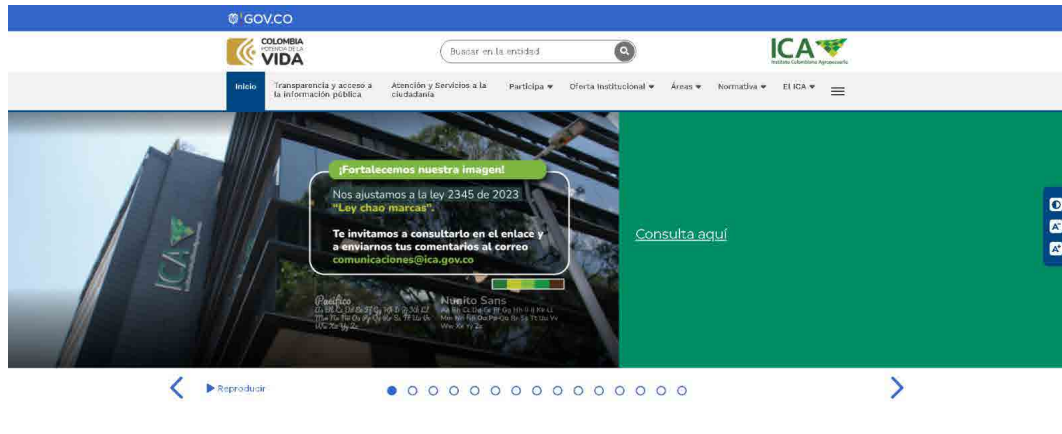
GOV.CO

COLOMBIA POTENCIA DE LA VIDA

Buscar en la entidad

ICA Instituto Colombiano Agropecuario

Inicio | Transparencia y acceso a la información pública | Atención y Servicios a la ciudadanía | Participa ▾ | Oferta Institucional ▾ | Áreas ▾ | Normativa ▾ | El ICA ▾

¡Fortalecemos nuestra imagen!

Nos ajustamos a la ley 2345 de 2023 "Ley chao marcas".

Te invitamos a consultarlo en el enlace y a enviarnos tus comentarios al correo comunicaciones@ica.gov.co

Pacifico

Nunito Sans

ICA

Consulta aquí

▶ Reproducir